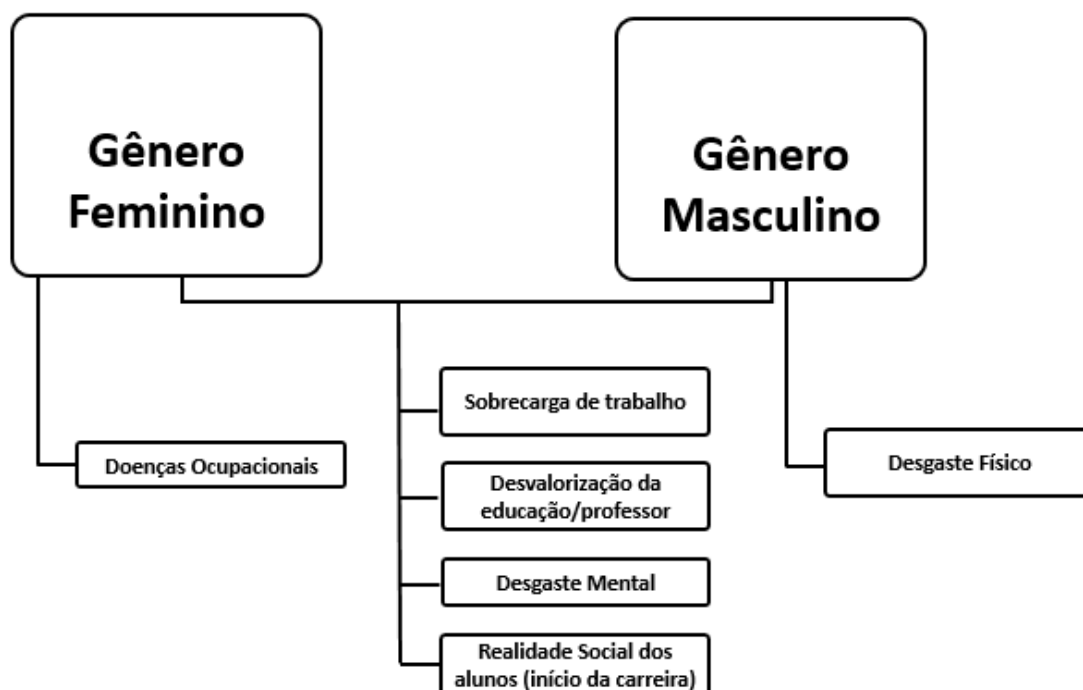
Gênero Feminino

Gênero Masculino

Doenças Ocupacionais

Sobrecarga de trabalho

Desvalorização da educação/professor

Desgaste Mental

Realidade Social dos alunos (início da carreira)

Desgaste Físico